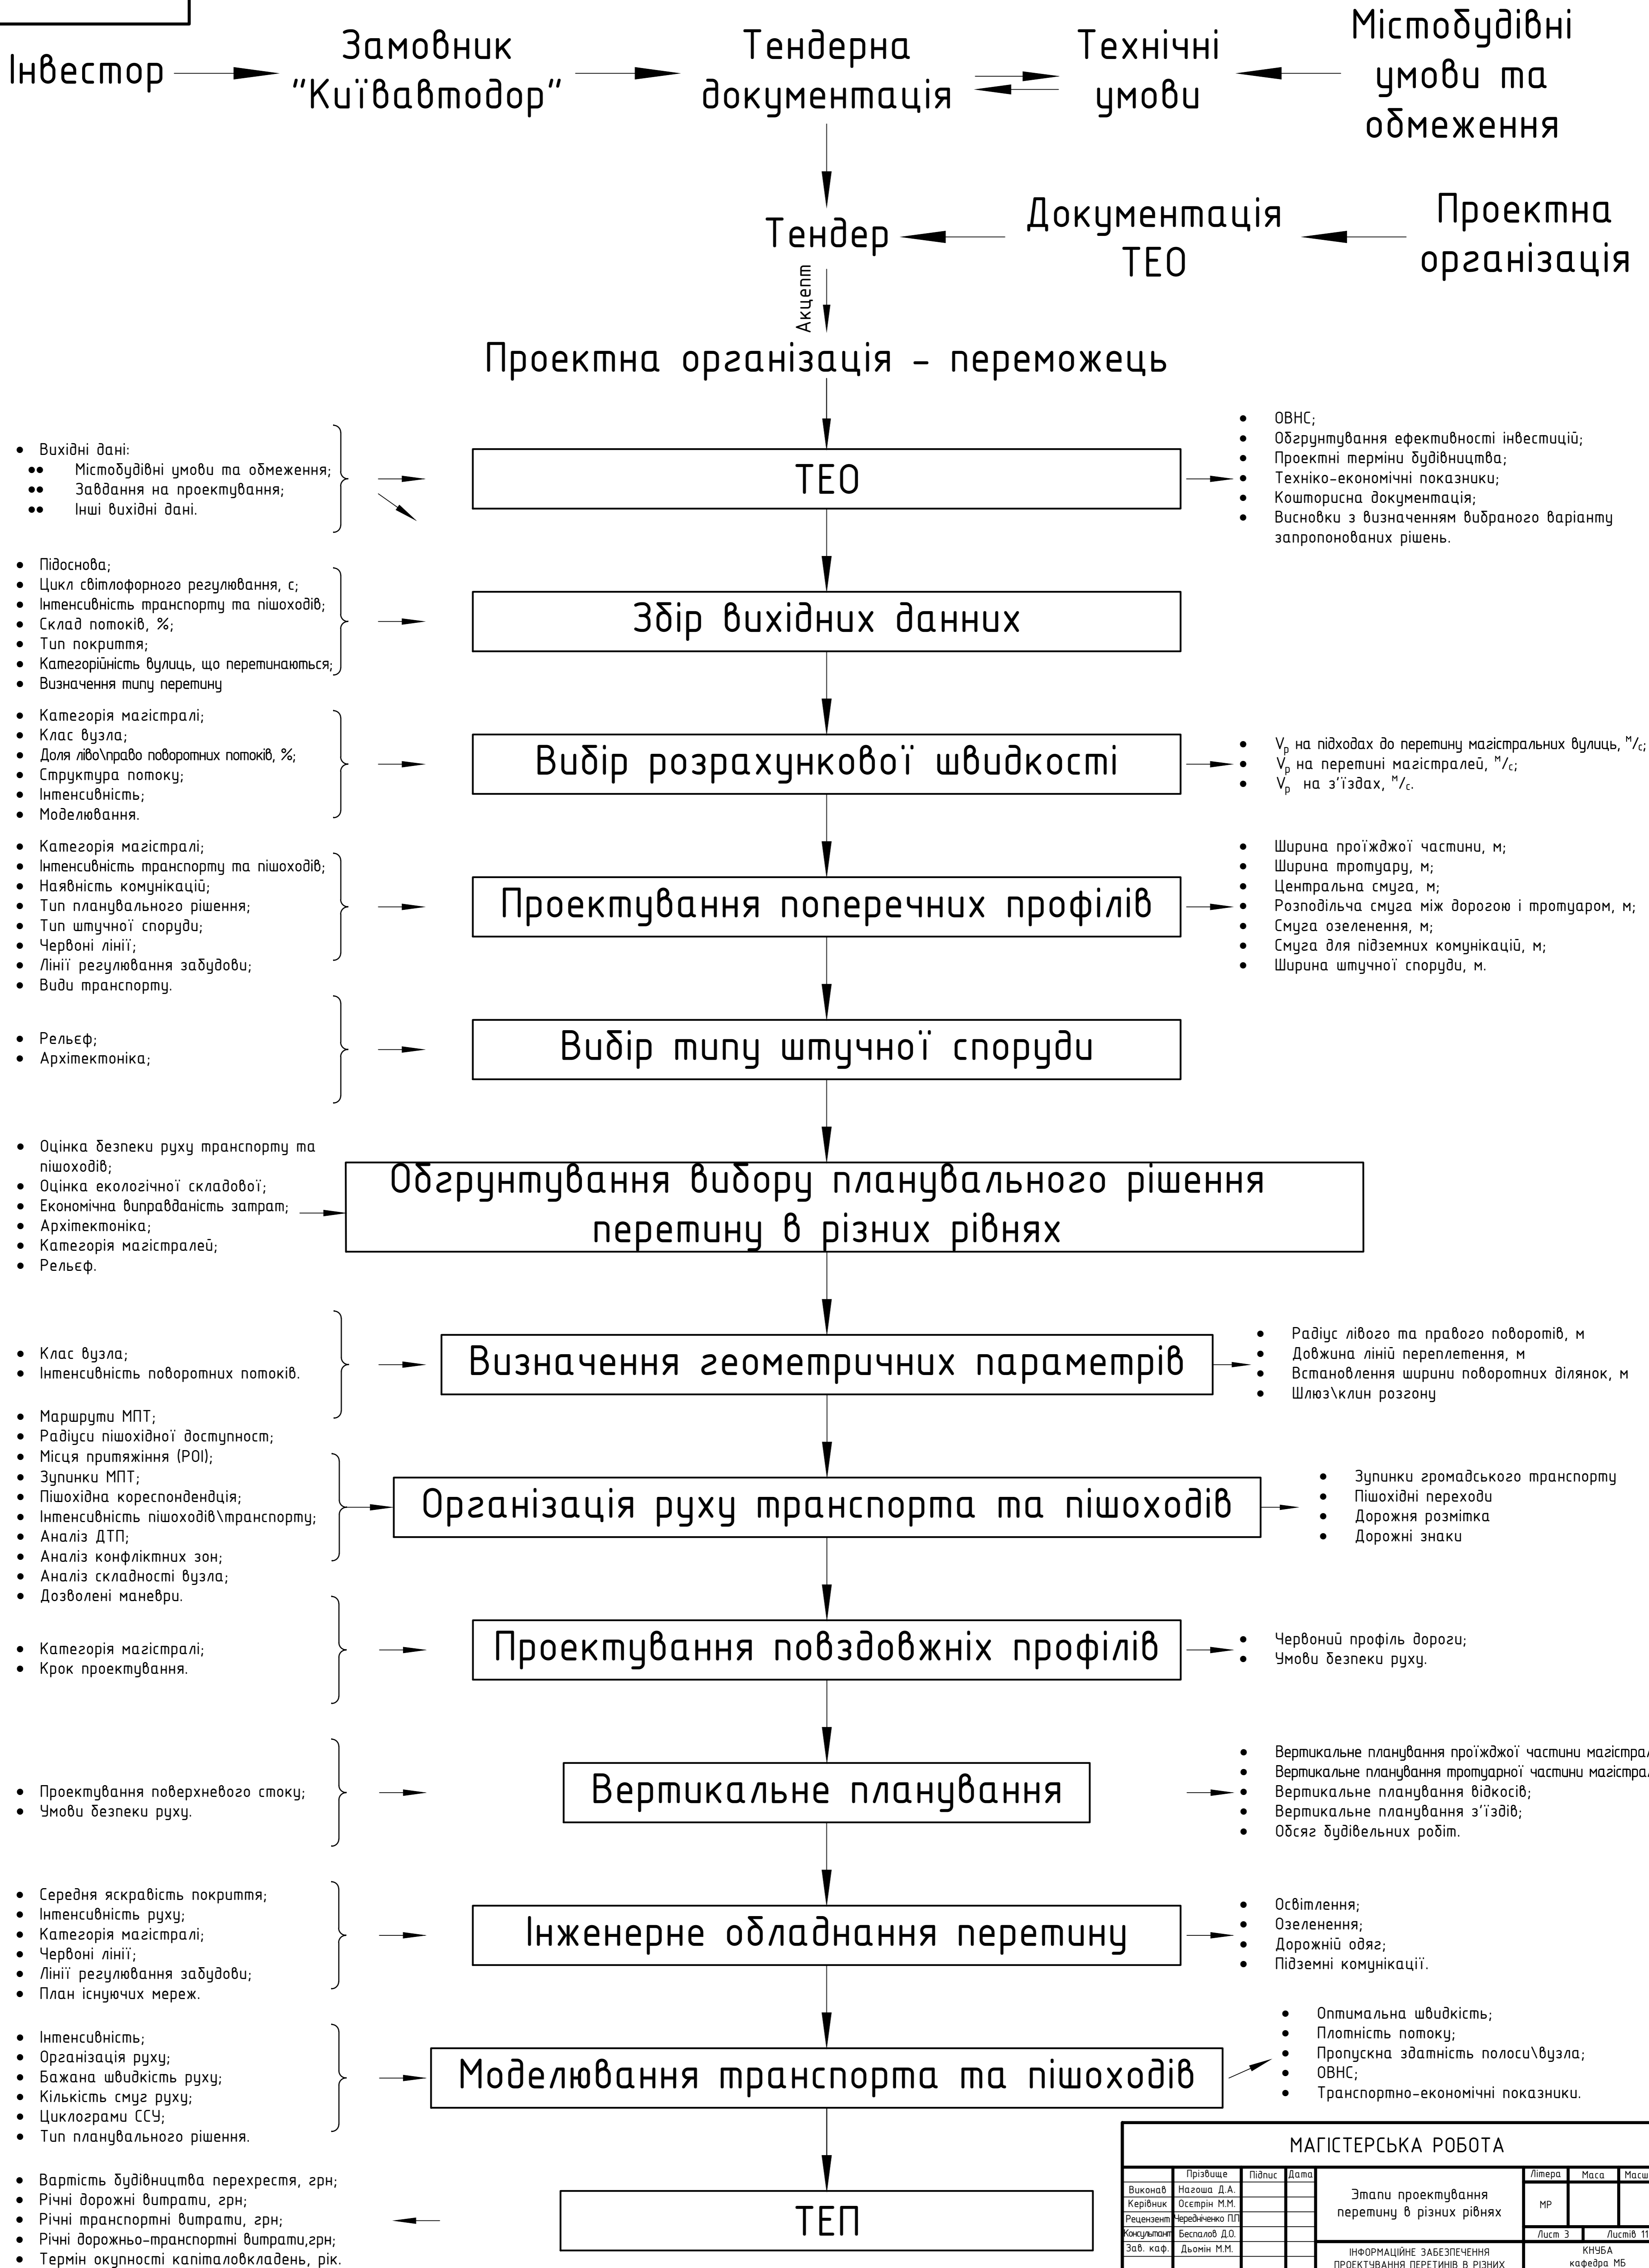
Інвестор

Замовник "Київавтодор"

Тендерна документація

Технічні умови

Містобудівні умови та обмеження

Тендер

Документація ТЕО

Проектна організація

Акцепт

Проектна організація - переможець

- Вихідні дані:
  - Містобудівні умови та обмеження;
  - Завдання на проектування;
  - Інші вихідні дані.

ТЕО

- ОВНС;
- Обгрунтування ефективності інвестицій;
- Проектні терміни будівництва;
- Техніко-економічні показники;
- Кошторисна документація;
- Висновки з визначенням вибраного варіанту запропонованих рішень.

- Підоснова;
- Цикл світлофорного регулювання, с;
- Інтенсивність транспорту та пішоходів;
- Склад потоків, %;
- Тип покриття;
- Категорійність вулиць, що перетинаються;
- Визначення типу перетину

Збір вихідних данних

- Категорія магістралі;
- Клас вузла;
- Доля ліво\право поворотних потоків, %;
- Структура потоку;
- Інтенсивність;
- Моделювання.

Вибір розрахункової швидкості

- $V_p$ на підходах до перетину магістральних вулиць, $^м/_с$;
- $V_p$ на перетині магістралей, $^м/_с$;
- $V_p$ на з'їздах, $^м/_с$.

- Категорія магістралі;
- Інтенсивність транспорту та пішоходів;
- Наявність комунікацій;
- Тип планувального рішення;
- Тип штучної споруди;
- Червоні лінії;
- Лінії регулювання забудови;
- Види транспорту.

Проектування поперечних профілів

- Ширина проїжджої частини, м;
- Ширина тротуару, м;
- Центральна смуга, м;
- Розподільча смуга між дорогою і тротуаром, м;
- Смуга озеленення, м;
- Смуга для підземних комунікацій, м;
- Ширина штучної споруди, м.

- Рельєф;
- Архітектоніка;

Вибір типу штучної споруди

- Оцінка безпеки руху транспорту та пішоходів;
- Оцінка екологічної складової;
- Економічна виправданість затрат;
- Архітектоніка;
- Категорія магістралей;
- Рельєф.

Обгрунтування вибору планувального рішення перетину в різних рівнях

- Клас вузла;
- Інтенсивність поворотних потоків.

Визначення геометричних параметрів

- Радіус лівого та правого поворотів, м
- Довжина ліній переплетення, м
- Встановлення ширини поворотних ділянок, м
- Шлюз\клин розгону

- Маршрути МПТ;
- Радіуси пішохідної доступност;
- Місця притяжіння (POI);
- Зупинки МПТ;
- Пішохідна кореспонденція;
- Інтенсивність пішоходів\транспорту;
- Аналіз ДТП;
- Аналіз конфліктних зон;
- Аналіз складності вузла;
- Дозволені маневри.

Організація руху транспорта та пішоходів

- Зупинки громадського транспорту
- Пішохідні переходи
- Дорожня розмітка
- Дорожні знаки

- Категорія магістралі;
- Крок проектування.

Проектування повздовжніх профілів

- Червоний профіль дороги;
- Умови безпеки руху.

- Проектування поверхневого стоку;
- Умови безпеки руху.

Вертикальне планування

- Вертикальне планування проїжджої частини магістра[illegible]
- Вертикальне планування тротуарної частини магістра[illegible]
- Вертикальне планування відкосів;
- Вертикальне планування з'їздів;
- Обсяг будівельних робіт.

- Середня яскравість покриття;
- Інтенсивність руху;
- Категорія магістралі;
- Червоні лінії;
- Лінії регулювання забудови;
- План існуючих мереж.

Інженерне обладнання перетину

- Освітлення;
- Озеленення;
- Дорожній одяг;
- Підземні комунікації.

- Інтенсивність;
- Організація руху;
- Бажана швидкість руху;
- Кількість смуг руху;
- Циклограми ССУ;
- Тип планувального рішення.

Моделювання транспорта та пішоходів

- Оптимальна швидкість;
- Плотність потоку;
- Пропускна здатність полоси\вузла;
- ОВНС;
- Транспортно-економічні показники.

- Вартість будівництва перехрестя, грн;
- Річні дорожні витрати, грн;
- Річні транспортні витрати, грн;
- Річні дорожньо-транспортні витрати,грн;
- Термін окупності капіталовкладень, рік.

ТЕП

МАГІСТЕРСЬКА РОБОТА

| | Прізвище | Підпис | Дата |
|---|---|---|---|
| Виконав | Нагоша Д.А. | | |
| Керівник | Осетрін М.М. | | |
| Рецензент | Чередніченко П.П. | | |
| Консультант | Беспалов Д.О. | | |
| Зав. каф. | Дьомін М.М. | | |

Етапи проектування перетину в різних рівнях

| Літера | Маса | Масш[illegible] |
|---|---|---|
| МР | | |

Лист 3 | Листів 1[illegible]

ІНФОРМАЦІЙНЕ ЗАБЕЗПЕЧЕННЯ ПРОЕКТУВАННЯ ПЕРЕТИНІВ В РІЗНИХ

КНУБА кафедра МБ